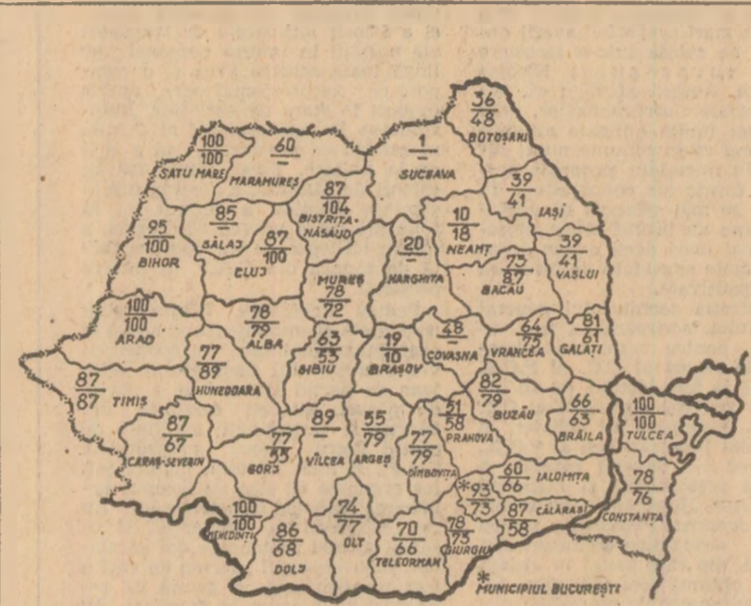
$\frac{36}{48}$ BOTOŞANI

$\frac{100}{100}$ SATU MARE

$\frac{60}{-}$ MARAMUREŞ

$\frac{1}{-}$ SUCEAVA

$\frac{87}{104}$ BISTRIŢA-NĂSĂUD

$\frac{39}{41}$ IAŞI

$\frac{95}{100}$ BIHOR

$\frac{85}{-}$ SĂLAJ

$\frac{87}{100}$ CLUJ

$\frac{10}{18}$ NEAMŢ

$\frac{20}{-}$ HARGHITA

$\frac{39}{41}$ VASLUI

$\frac{73}{87}$ BACĂU

MUREŞ $\frac{78}{72}$

$\frac{100}{100}$ ARAD

$\frac{78}{79}$ ALBA

$\frac{63}{53}$ SIBIU

$\frac{19}{10}$ BRAŞOV

$\frac{48}{-}$ COVASNA

$\frac{64}{75}$ VRANCEA

$\frac{81}{61}$ GALAŢI

$\frac{77}{89}$ HUNEDOARA

$\frac{87}{87}$ TIMIŞ

$\frac{82}{79}$ BUZĂU

$\frac{87}{67}$ CARAŞ-SEVERIN

$\frac{89}{-}$ VÎLCEA

$\frac{55}{79}$ ARGEŞ

$\frac{81}{58}$ PRAHOVA

$\frac{66}{63}$ BRĂILA

$\frac{100}{100}$ TULCEA

$\frac{77}{55}$ GORJ

$\frac{77}{79}$ DÎMBOVIŢA

$\frac{60}{66}$ IALOMIŢA

$\frac{78}{76}$ CONSTANŢA

*$\frac{93}{73}$

$\frac{87}{58}$ CĂLĂRAŞI

$\frac{100}{100}$ MEHEDINŢI

$\frac{86}{68}$ DOLJ

$\frac{74}{77}$ OLT

$\frac{70}{66}$ TELEORMAN

$\frac{78}{75}$ GIURGIU

* MUNICIPIUL BUCUREŞTI